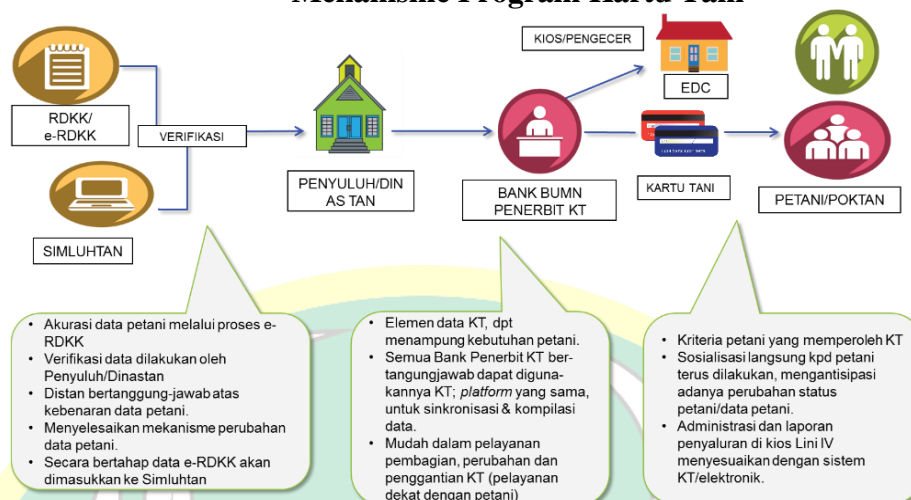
Mekanisme Program Kartu Tani

RDKK/
e-RDKK

VERIFIKASI

SIMLUHTAN

PENYULUH/DINAS TAN

KIOS/PENGECER

EDC

BANK BUMN PENERBIT KT

KARTU TANI

PETANI/POKTAN

- Akurasi data petani melalui proses e-RDKK
- Verifikasi data dilakukan oleh Penyuluh/Dinastan
- Distan bertanggung-jawab atas kebenaran data petani.
- Menyelesaikan mekanisme perubahan data petani.
- Secara bertahap data e-RDKK akan dimasukkan ke Simluhtan

- Elemen data KT, dpt menampung kebutuhan petani.
- Semua Bank Penerbit KT bertangungjawab dapat digunakannya KT; platform yang sama, untuk sinkronisasi & kompilasi data.
- Mudah dalam pelayanan pembagian, perubahan dan penggantian KT (pelayanan dekat dengan petani)

- Kriteria petani yang memperoleh KT
- Sosialisasi langsung kpd petani terus dilakukan, mengantisipasi adanya perubahan status petani/data petani.
- Administrasi dan laporan penyaluran di kios Lini IV menyesuaikan dengan sistem KT/elektronik.